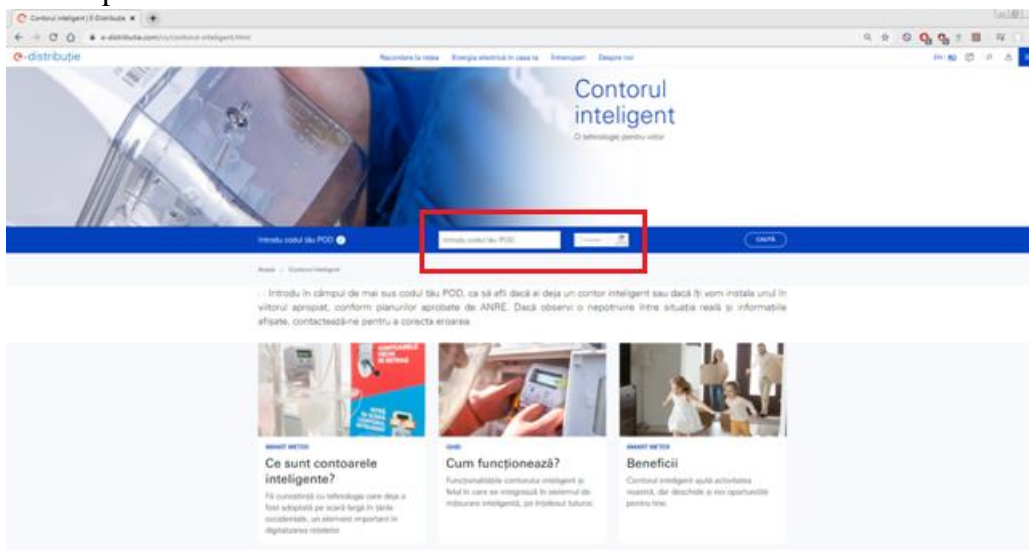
Contorul inteligent | E-Distribuție

e-distributie.com/ro/contorul-inteligent.html

e-distribuție

Racordare la rețea   Energia electrică în casa ta   Întreruperi   Despre noi

Contorul inteligent

O tehnologie pentru viitor

Introdu codul tău POD

Introdu codul tău POD

CAUTĂ

Acasă > Contorul inteligent

Introdu în câmpul de mai sus codul tău POD, ca să afli dacă ai deja un contor inteligent sau dacă îți vom instala unul în viitorul apropiat, conform planurilor aprobate de ANRE. Dacă observi o nepotrivire între situația reală și informațiile afișate, contactează-ne pentru a corecta eroarea.

SMART METER

Ce sunt contoarele inteligente?

Fă cunoștință cu tehnologia care deja a fost adoptată pe scară largă în țările occidentale, un element important în digitalizarea rețelelor.

GHID

Cum funcționează?

Funcționalitățile contorului inteligent și felul în care se integrează în sistemul de măsurare inteligentă, pe înțelesul tuturor.

SMART METER

Beneficii

Contorul inteligent ajută activitatea noastră, dar deschide și noi oportunități pentru tine.